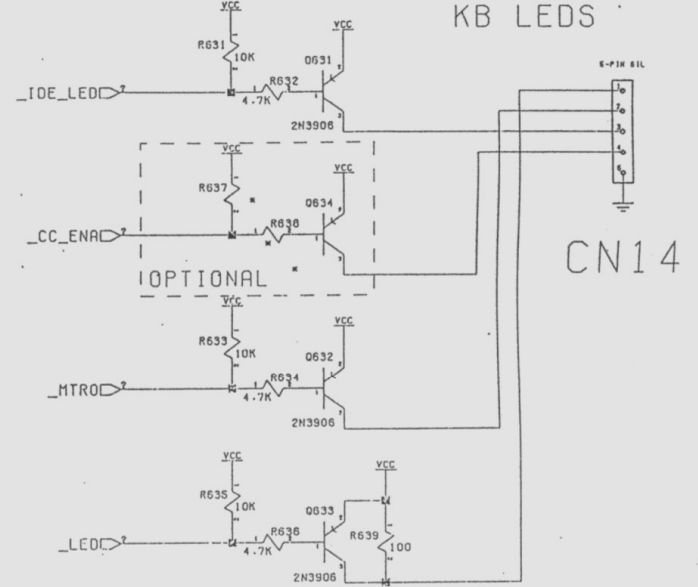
KB LEDS

VCC
R631
10K
R632
4.7K
VCC
Q631
2N3906
_IDE_LED
6-PIN SIL
1
2
3
4
5
6

VCC
R637
R638
VCC
Q634
_CC_ENA
OPTIONAL

CN14

VCC
R633
10K
R634
4.7K
VCC
Q632
2N3906
_MTRO

VCC
R635
10K
R636
4.7K
Q633
VCC
R639
100
2N3906
_LED